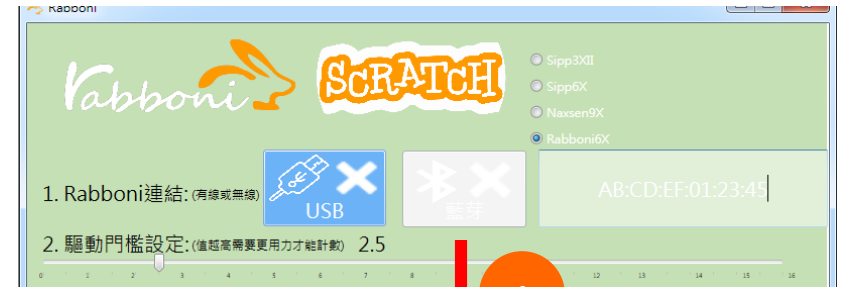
Rabboni

Rabboni

SCRATCH

Sipp3XII
Sipp6X
Naxsen9X
Rabboni6X

1. Rabboni連結:(有線或無線)

USB

藍芽

AB:CD:EF:01:23:45

2. 驅動門檻設定:(值越高需要更用力才能計數) 2.5

0 1 2 3 4 5 6 7 8 12 13 14 15 16